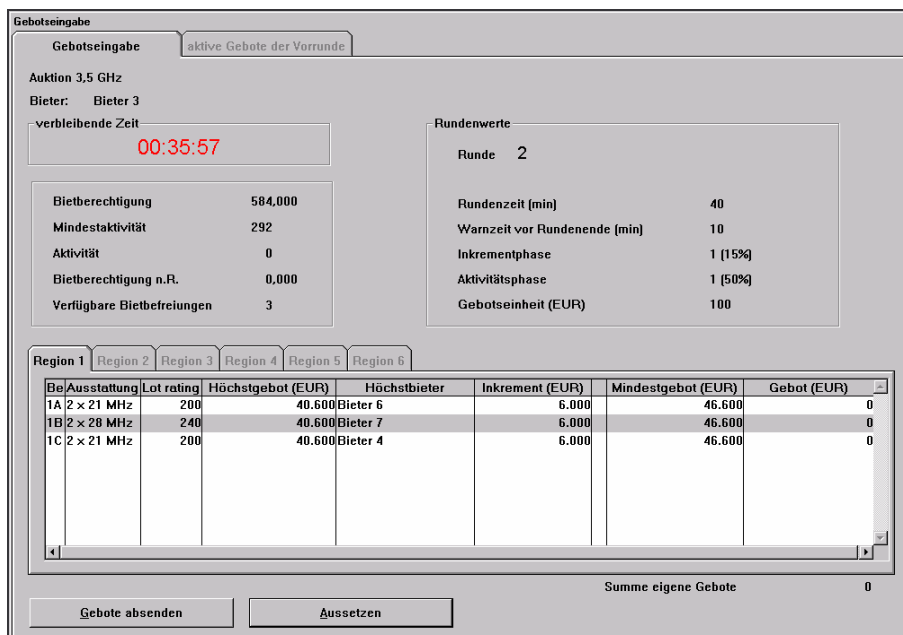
Gebotseingabe

Gebotseingabe | aktive Gebote der Vorrunde

Auktion 3,5 GHz

Bieter: Bieter 3

verbleibende Zeit

00:35:57

Bietberechtigung 584,000
Mindestaktivität 292
Aktivität 0
Bietberechtigung n.R. 0,000
Verfügbare Bietbefreiungen 3

Rundenwerte

Runde 2

Rundenzeit (min) 40
Warnzeit vor Rundenende (min) 10
Inkrementphase 1 (15%)
Aktivitätsphase 1 (50%)
Gebotseinheit (EUR) 100

Region 1 | Region 2 | Region 3 | Region 4 | Region 5 | Region 6

| Be | Ausstattung | Lot rating | Höchstgebot (EUR) | Höchstbieter | Inkrement (EUR) | | Mindestgebot (EUR) | Gebot (EUR) |
|---|---|---|---|---|---|---|---|---|
| 1A | 2 x 21 MHz | 200 | 40.600 | Bieter 6 | 6.000 | | 46.600 | 0 |
| 1B | 2 x 28 MHz | 240 | 40.600 | Bieter 7 | 6.000 | | 46.600 | 0 |
| 1C | 2 x 21 MHz | 200 | 40.600 | Bieter 4 | 6.000 | | 46.600 | 0 |

Summe eigene Gebote 0

Gebote absenden

Aussetzen